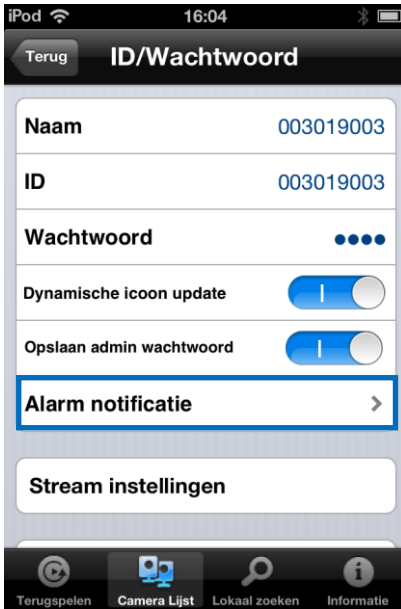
iPod 16:04

Terug ID/Wachtwoord

Naam 003019003

ID 003019003

Wachtwoord ●●●●

Dynamische icoon update

Opslaan admin wachtwoord

Alarm notificatie

Stream instellingen

Terugspelen Camera Lijst Lokaal zoeken Informatie